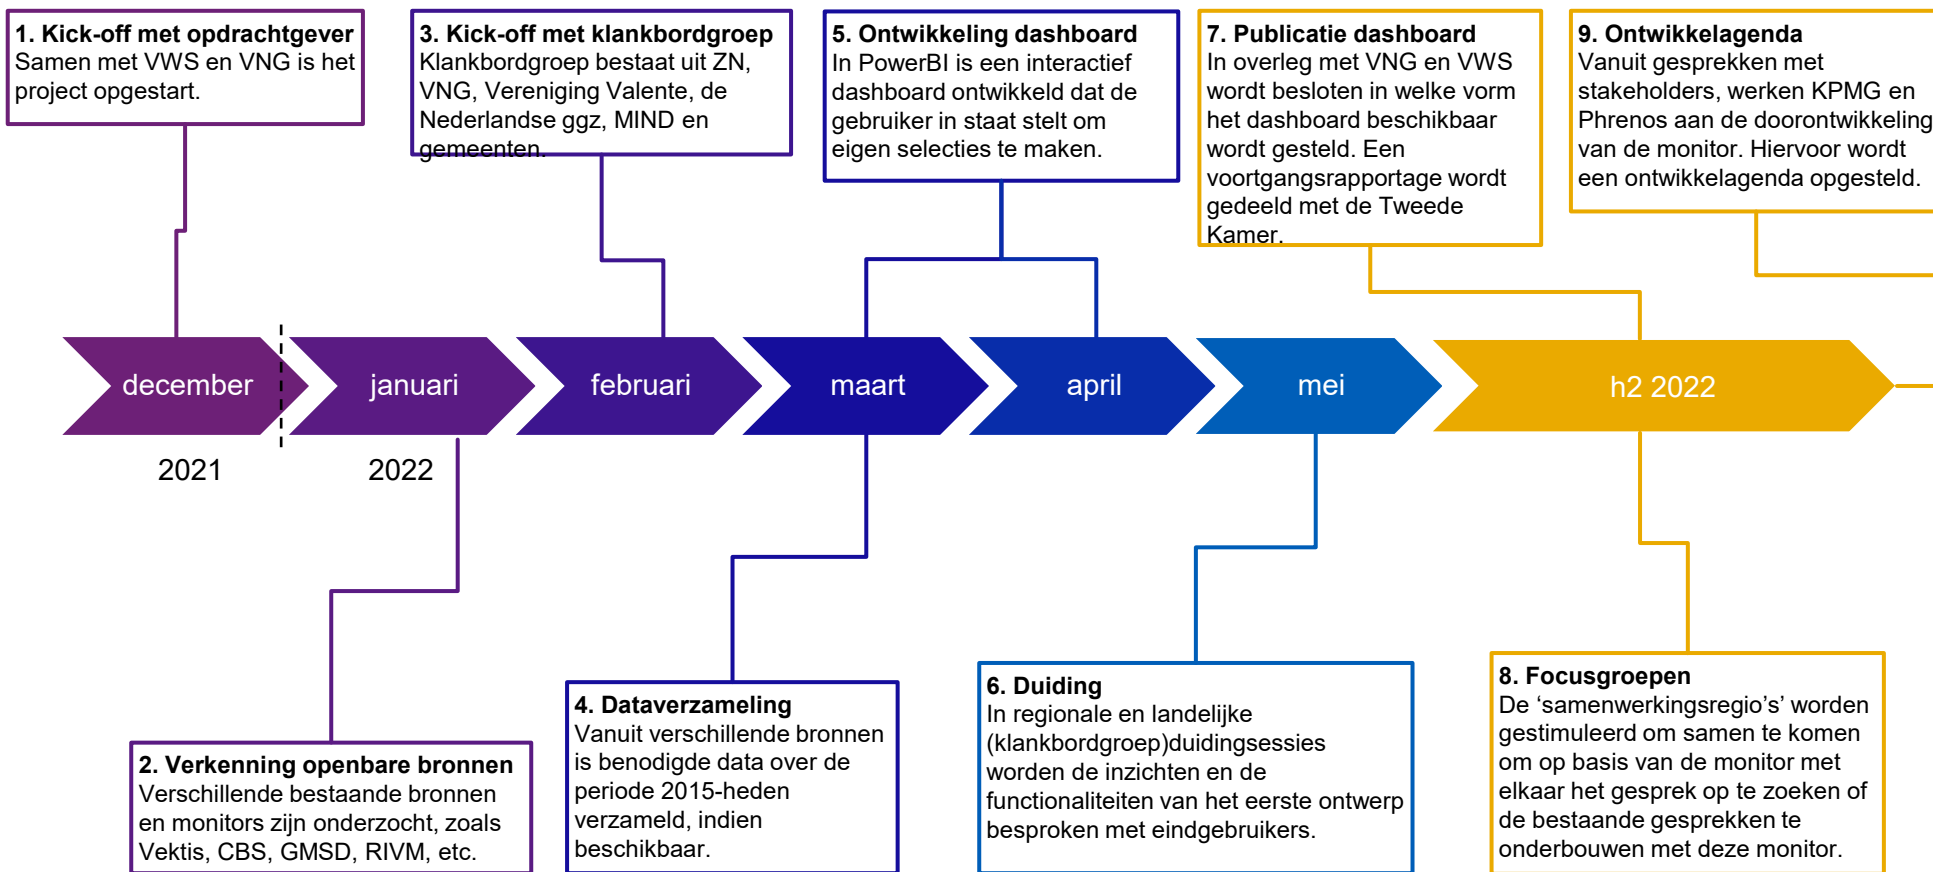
1. Kick-off met opdrachtgever
Samen met VWS en VNG is het project opgestart.

3. Kick-off met klankbordgroep
Klankbordgroep bestaat uit ZN, VNG, Vereniging Valente, de Nederlandse ggz, MIND en gemeenten.

5. Ontwikkeling dashboard
In PowerBI is een interactief dashboard ontwikkeld dat de gebruiker in staat stelt om eigen selecties te maken.

7. Publicatie dashboard
In overleg met VNG en VWS wordt besloten in welke vorm het dashboard beschikbaar wordt gesteld. Een voortgangsrapportage wordt gedeeld met de Tweede Kamer.

9. Ontwikkelagenda
Vanuit gesprekken met stakeholders, werken KPMG en Phrenos aan de doorontwikkeling van de monitor. Hiervoor wordt een ontwikkelagenda opgesteld.

december

januari

februari

maart

april

mei

h2 2022

2021

2022

2. Verkenning openbare bronnen
Verschillende bestaande bronnen en monitors zijn onderzocht, zoals Vektis, CBS, GMSD, RIVM, etc.

4. Dataverzameling
Vanuit verschillende bronnen is benodigde data over de periode 2015-heden verzameld, indien beschikbaar.

6. Duiding
In regionale en landelijke (klankbordgroep)duidingsessies worden de inzichten en de functionaliteiten van het eerste ontwerp besproken met eindgebruikers.

8. Focusgroepen
De ‘samenwerkingsregio’s’ worden gestimuleerd om samen te komen om op basis van de monitor met elkaar het gesprek op te zoeken of de bestaande gesprekken te onderbouwen met deze monitor.